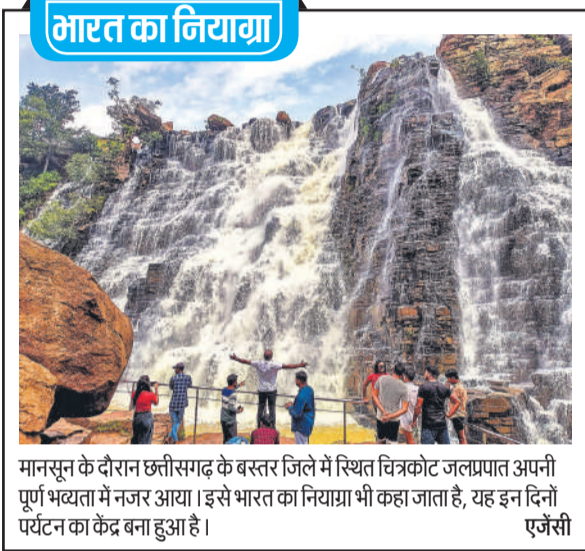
भारत का नियाग्रा

मानसून के दौरान छत्तीसगढ़ के बस्तर जिले में स्थित चित्रकोट जलप्रपात अपनी पूर्ण भव्यता में नजर आया। इसे भारत का नियाग्रा भी कहा जाता है, यह इन दिनों पर्यटन का केंद्र बना हुआ है। एजेंसी